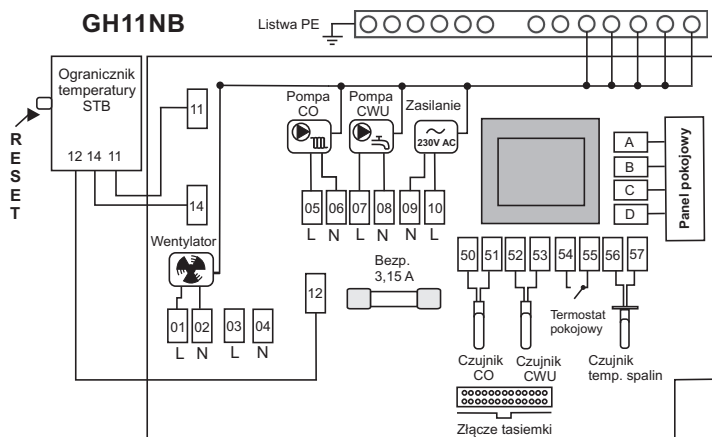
GH11NB

Listwa PE

Ogranicznik temperatury STB

12 14 11

RESET

11

14

Pompa CO

Pompa CWU

Zasilanie

230V AC

05 06 07 08 09 10
L N L N N L

A
B
C
D

Panel pokojowy

Wentylator

Bezp. 3,15 A

12

01 02 03 04
L N L N

50 51 52 53 54 55 56 57

Termostat pokojowy

Czujnik CO

Czujnik CWU

Czujnik temp. spalin

Złącze tasiemki